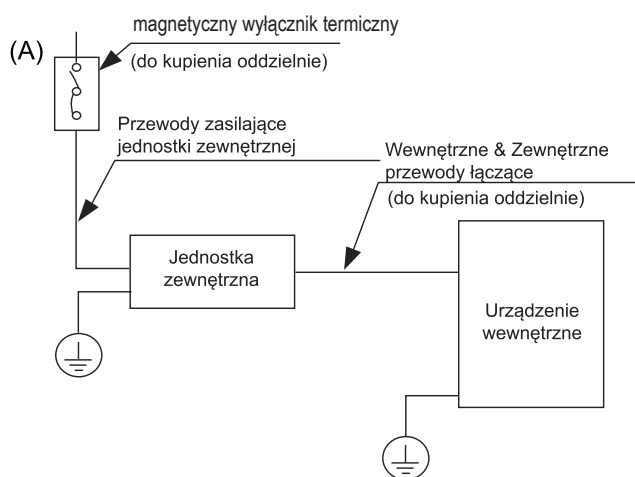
(A)

magnetyczny wyłącznik termiczny
(do kupienia oddzielnie)

Przewody zasilające jednostki zewnętrznej

Wewnętrzne & Zewnętrzne przewody łączące
(do kupienia oddzielnie)

Jednostka zewnętrzna

Urządzenie wewnętrzne